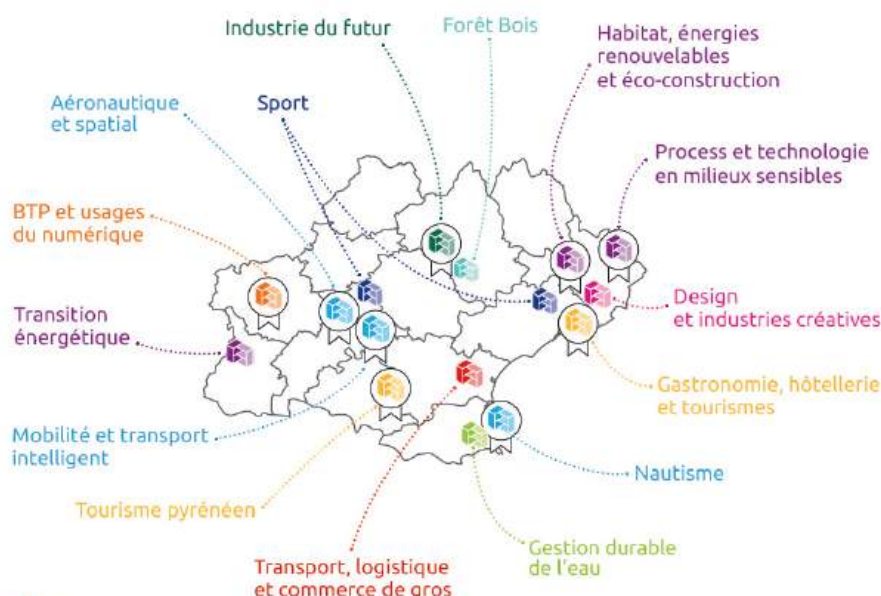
Industrie du futur

Forêt Bois

Habitat, énergies renouvelables et éco-construction

Aéronautique et spatial

Sport

Process et technologie en milieux sensibles

BTP et usages du numérique

Transition énergétique

Design et industries créatives

Gastronomie, hôtellerie et tourismes

Mobilité et transport intelligent

Nautisme

Tourisme pyrénéen

Gestion durable de l'eau

Transport, logistique et commerce de gros